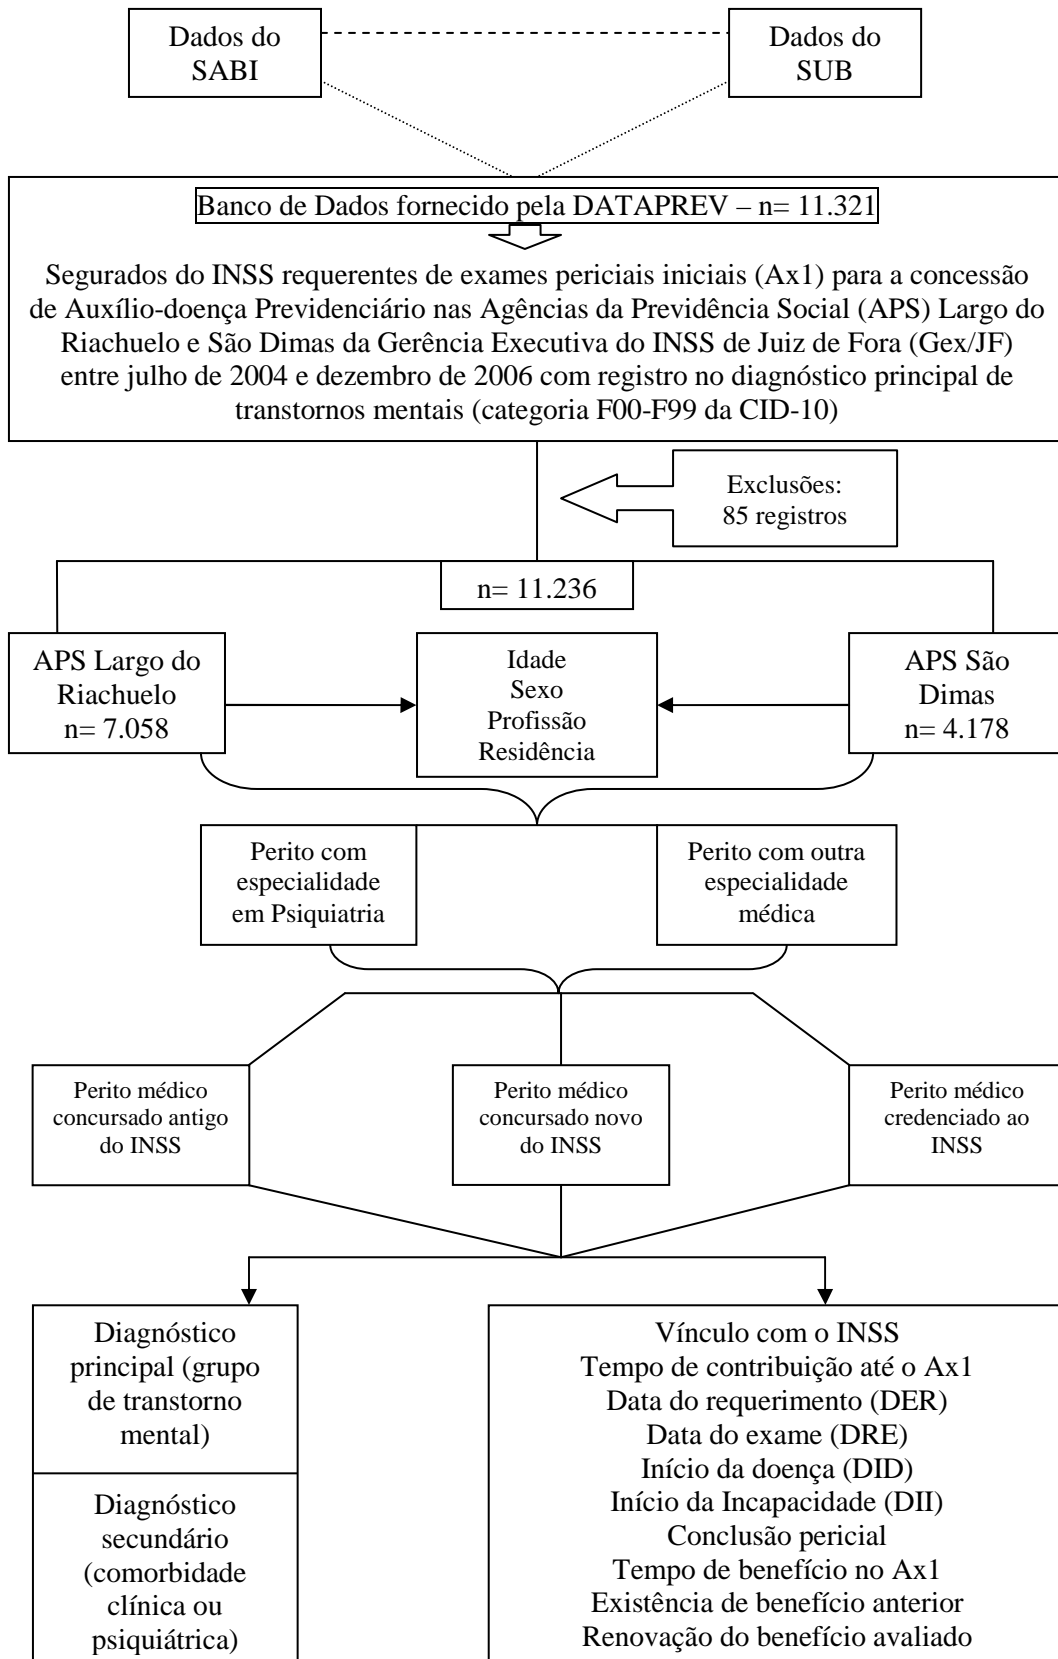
Dados do SABI

Dados do SUB

Banco de Dados fornecido pela DATAPREV – n= 11.321

Segurados do INSS requerentes de exames periciais iniciais (Ax1) para a concessão de Auxílio-doença Previdenciário nas Agências da Previdência Social (APS) Largo do Riachuelo e São Dimas da Gerência Executiva do INSS de Juiz de Fora (Gex/JF) entre julho de 2004 e dezembro de 2006 com registro no diagnóstico principal de transtornos mentais (categoria F00-F99 da CID-10)

Exclusões: 85 registros

n= 11.236

APS Largo do Riachuelo n= 7.058

Idade
Sexo
Profissão
Residência

APS São Dimas n= 4.178

Perito com especialidade em Psiquiatria

Perito com outra especialidade médica

Perito médico concursado antigo do INSS

Perito médico concursado novo do INSS

Perito médico credenciado ao INSS

Diagnóstico principal (grupo de transtorno mental)

Diagnóstico secundário (comorbidade clínica ou psiquiátrica)

Vínculo com o INSS
Tempo de contribuição até o Ax1
Data do requerimento (DER)
Data do exame (DRE)
Início da doença (DID)
Início da Incapacidade (DII)
Conclusão pericial
Tempo de benefício no Ax1
Existência de benefício anterior
Renovação do benefício avaliado